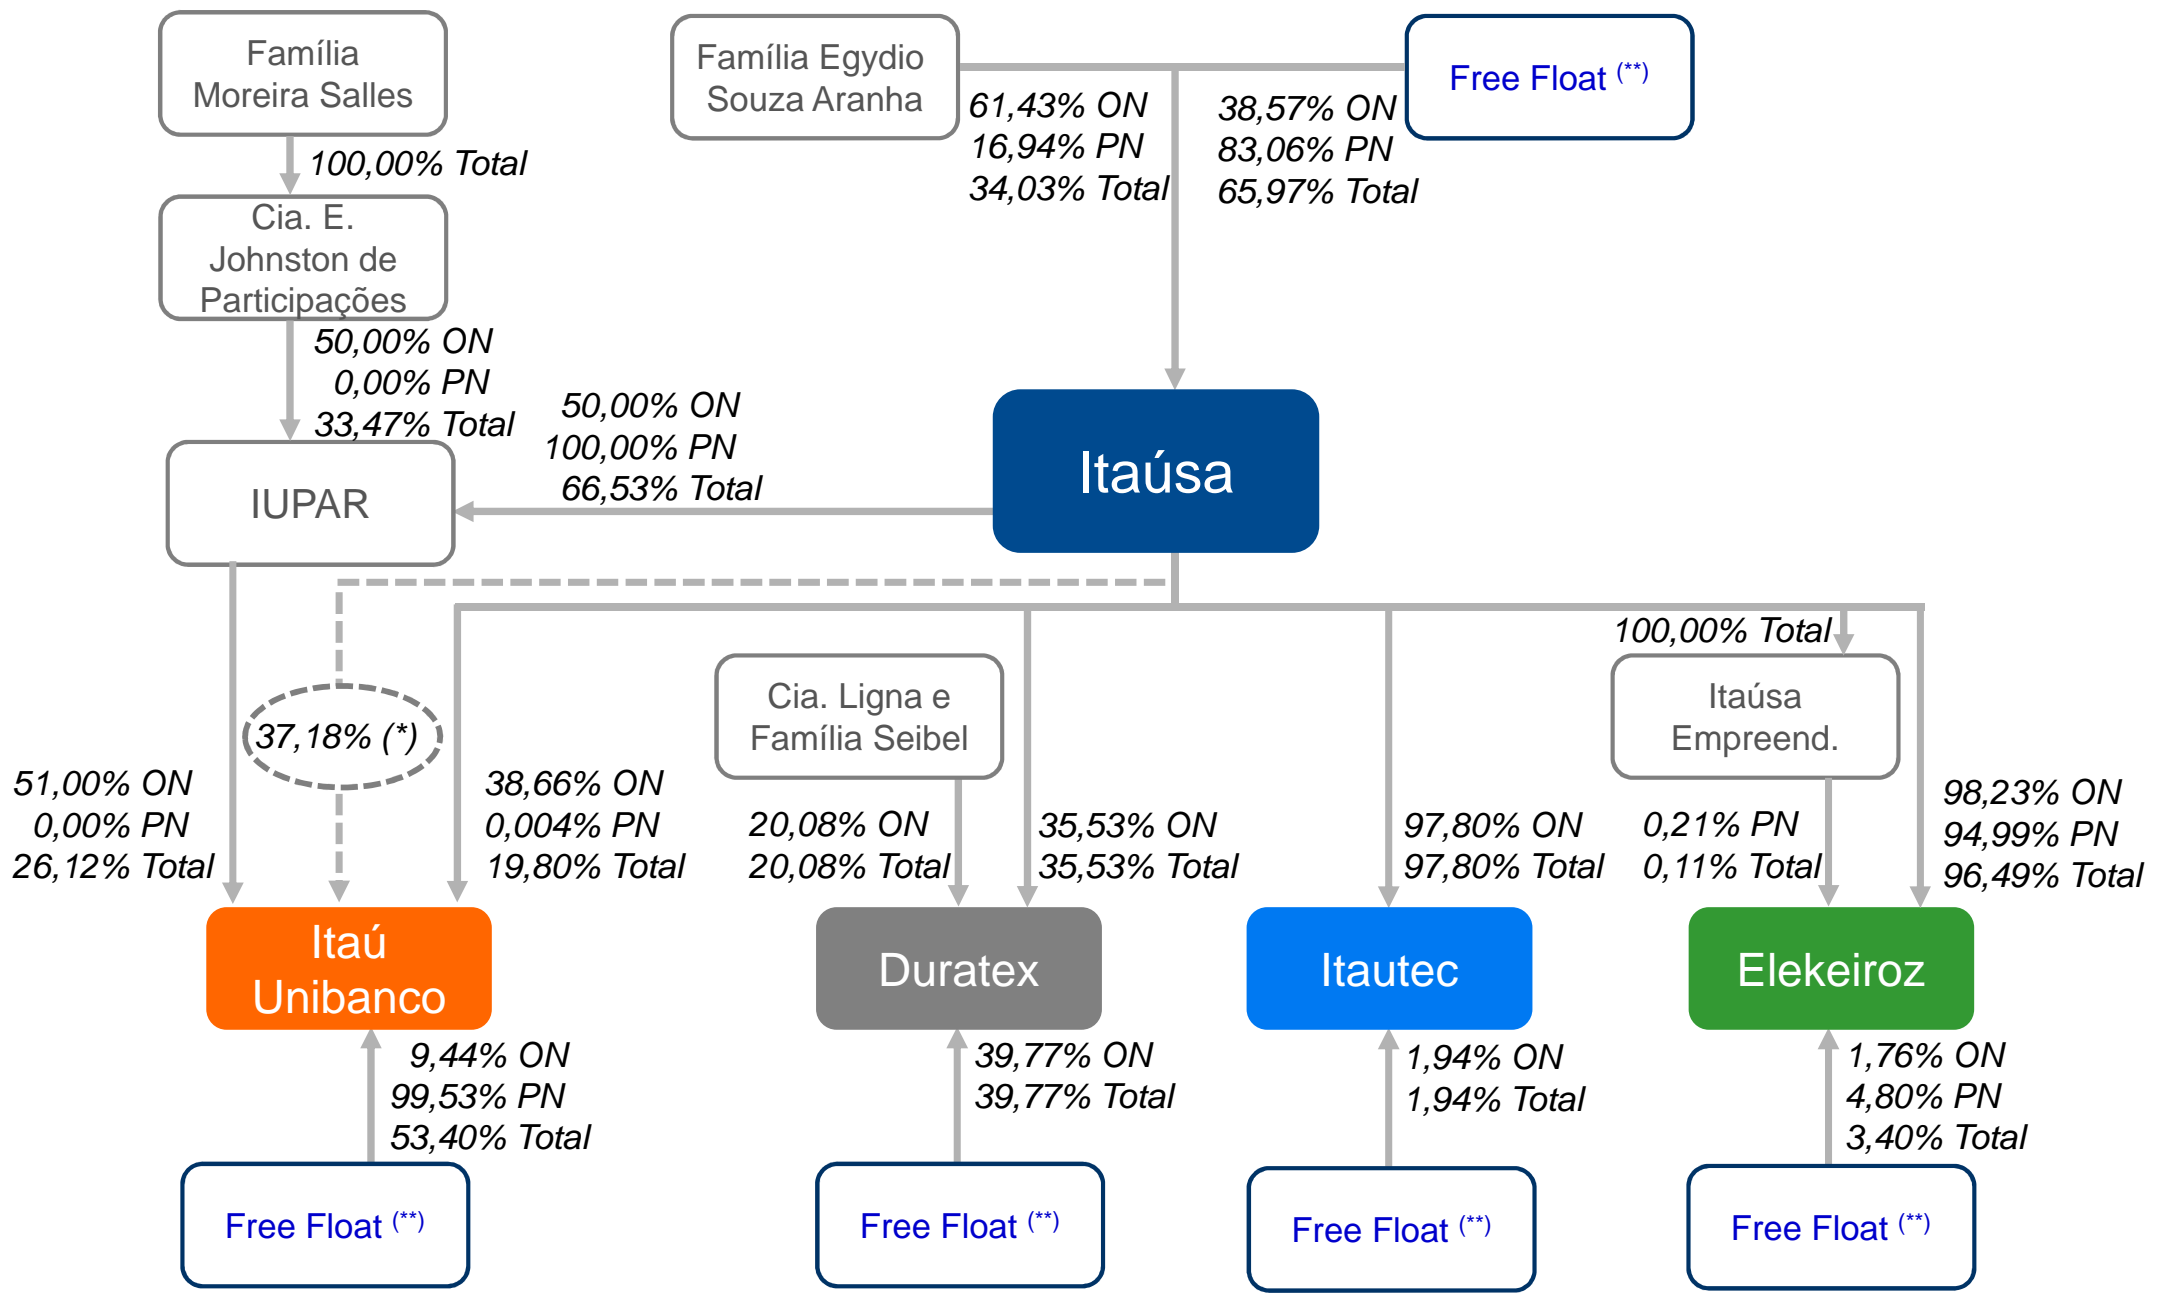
Família Moreira Salles

100,00% Total

Cia. E. Johnston de Participações

50,00% ON
0,00% PN
33,47% Total

Família Egydio Souza Aranha

61,43% ON
16,94% PN
34,03% Total

Free Float $^{(**)}$

38,57% ON
83,06% PN
65,97% Total

IUPAR

50,00% ON
100,00% PN
66,53% Total

Itaúsa

100,00% Total

Cia. Ligna e Família Seibel

Itaúsa Empreend.

51,00% ON
0,00% PN
26,12% Total

37,18% (*)

38,66% ON
0,004% PN
19,80% Total

20,08% ON
20,08% Total

35,53% ON
35,53% Total

97,80% ON
97,80% Total

0,21% PN
0,11% Total

98,23% ON
94,99% PN
96,49% Total

Itaú Unibanco

Duratex

Itautec

Elekeiroz

9,44% ON
99,53% PN
53,40% Total

39,77% ON
39,77% Total

1,94% ON
1,94% Total

1,76% ON
4,80% PN
3,40% Total

Free Float $^{(**)}$

Free Float $^{(**)}$

Free Float $^{(**)}$

Free Float $^{(**)}$